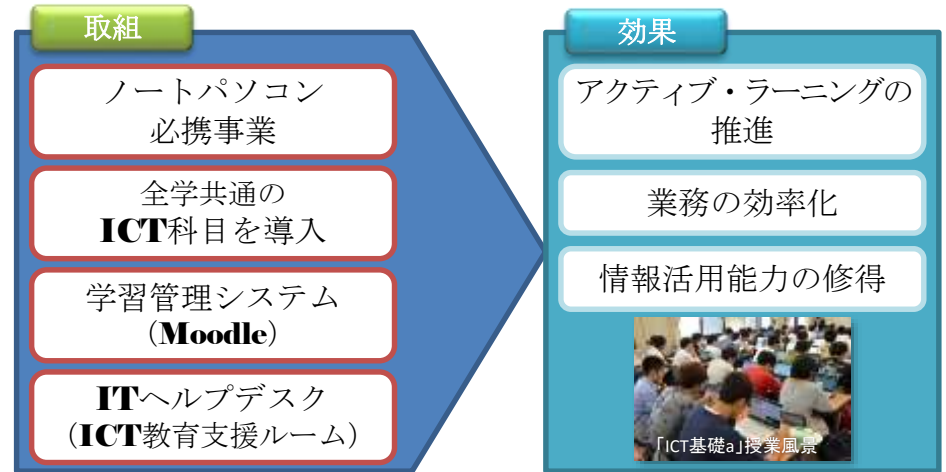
取組

ノートパソコン
必携事業

全学共通の
ICT科目を導入

学習管理システム
（Moodle）

ITヘルプデスク
（ICT教育支援ルーム）

効果

アクティブ・ラーニングの
推進

業務の効率化

情報活用能力の修得

「ICT基礎a」授業風景